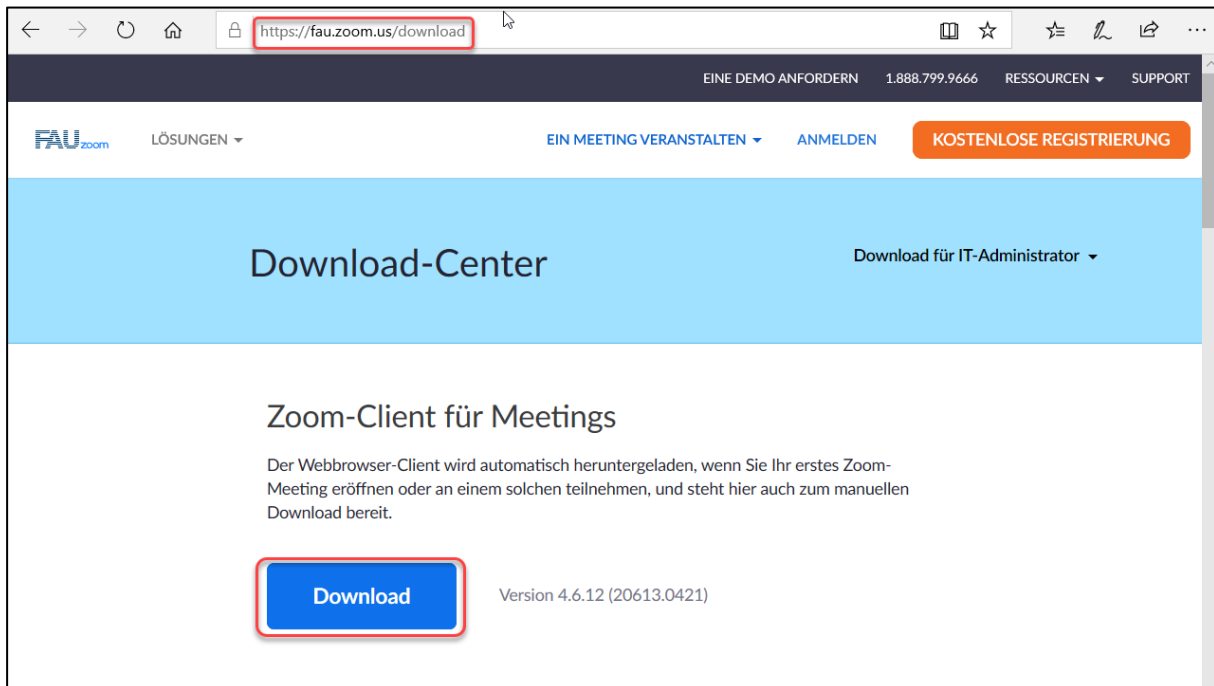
https://fau.zoom.us/download

EINE DEMO ANFORDERN 1.888.799.9666 RESSOURCEN SUPPORT

FAU zoom LÖSUNGEN

EIN MEETING VERANSTALTEN ANMELDEN KOSTENLOSE REGISTRIERUNG

Download-Center

Download für IT-Administrator

Zoom-Client für Meetings

Der Webbrowser-Client wird automatisch heruntergeladen, wenn Sie Ihr erstes Zoom-Meeting eröffnen oder an einem solchen teilnehmen, und steht hier auch zum manuellen Download bereit.

Download

Version 4.6.12 (20613.0421)